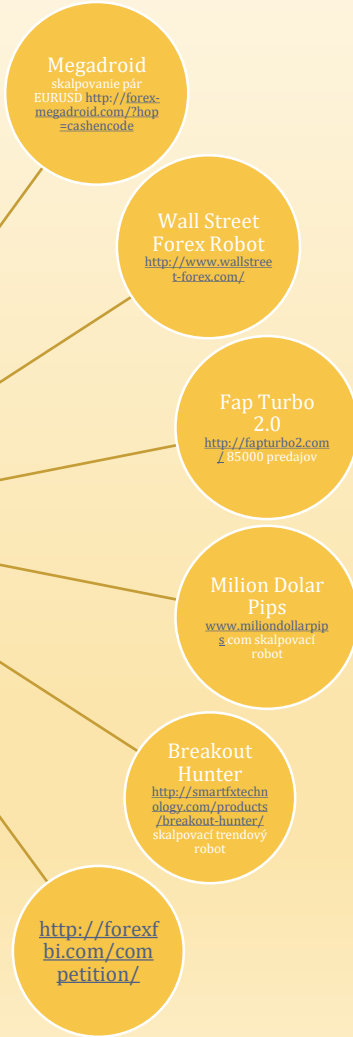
Megadroid
skalpovanie pár EURUSD http://forex-megadroid.com/?hop=cashencode

Wall Street Forex Robot
http://www.wallstreet-forex.com/

Fap Turbo 2.0
http://fapturbo2.com/ 85000 predajov

Milion Dolar Pips
www.miliondollarpips.com skalpovací robot

Breakout Hunter
http://smartfxtechnology.com/products/breakout-hunter/ skalpovací trendový robot

http://forexfbi.com/competition/